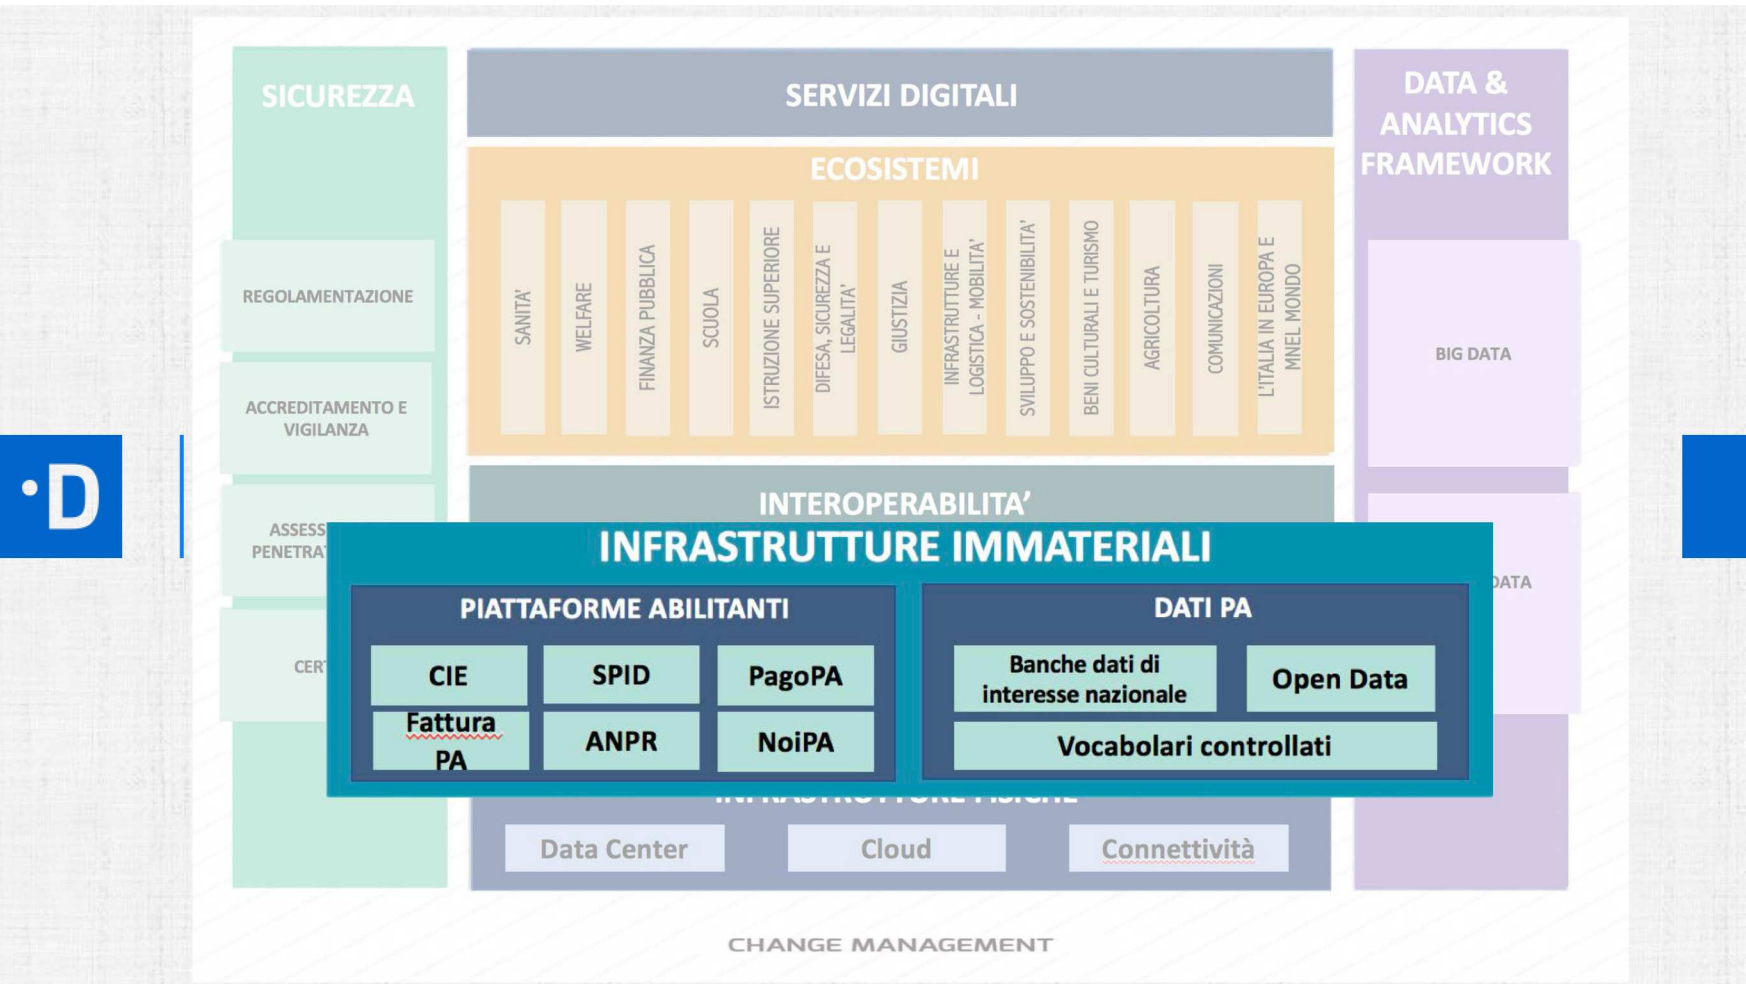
SICUREZZA

REGOLAMENTAZIONE

ACCREDITAMENTO E VIGILANZA

ASSESS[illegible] PENETRA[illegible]

CER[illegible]

SERVIZI DIGITALI

ECOSISTEMI

SANITA'

WELFARE

FINANZA PUBBLICA

SCUOLA

ISTRUZIONE SUPERIORE

DIFESA, SICUREZZA E LEGALITA'

GIUSTIZIA

INFRASTRUTTURE E LOGISTICA - MOBILITA'

SVILUPPO E SOSTENIBILITA'

BENI CULTURALI E TURISMO

AGRICOLTURA

COMUNICAZIONI

L'ITALIA IN EUROPA E MNEL MONDO

INTEROPERABILITA'

DATA & ANALYTICS FRAMEWORK

BIG DATA

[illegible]DATA

·D

INFRASTRUTTURE IMMATERIALI

PIATTAFORME ABILITANTI

CIE

SPID

PagoPA

Fattura PA

ANPR

NoiPA

DATI PA

Banche dati di interesse nazionale

Open Data

Vocabolari controllati

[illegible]

Data Center

Cloud

Connettività

CHANGE MANAGEMENT